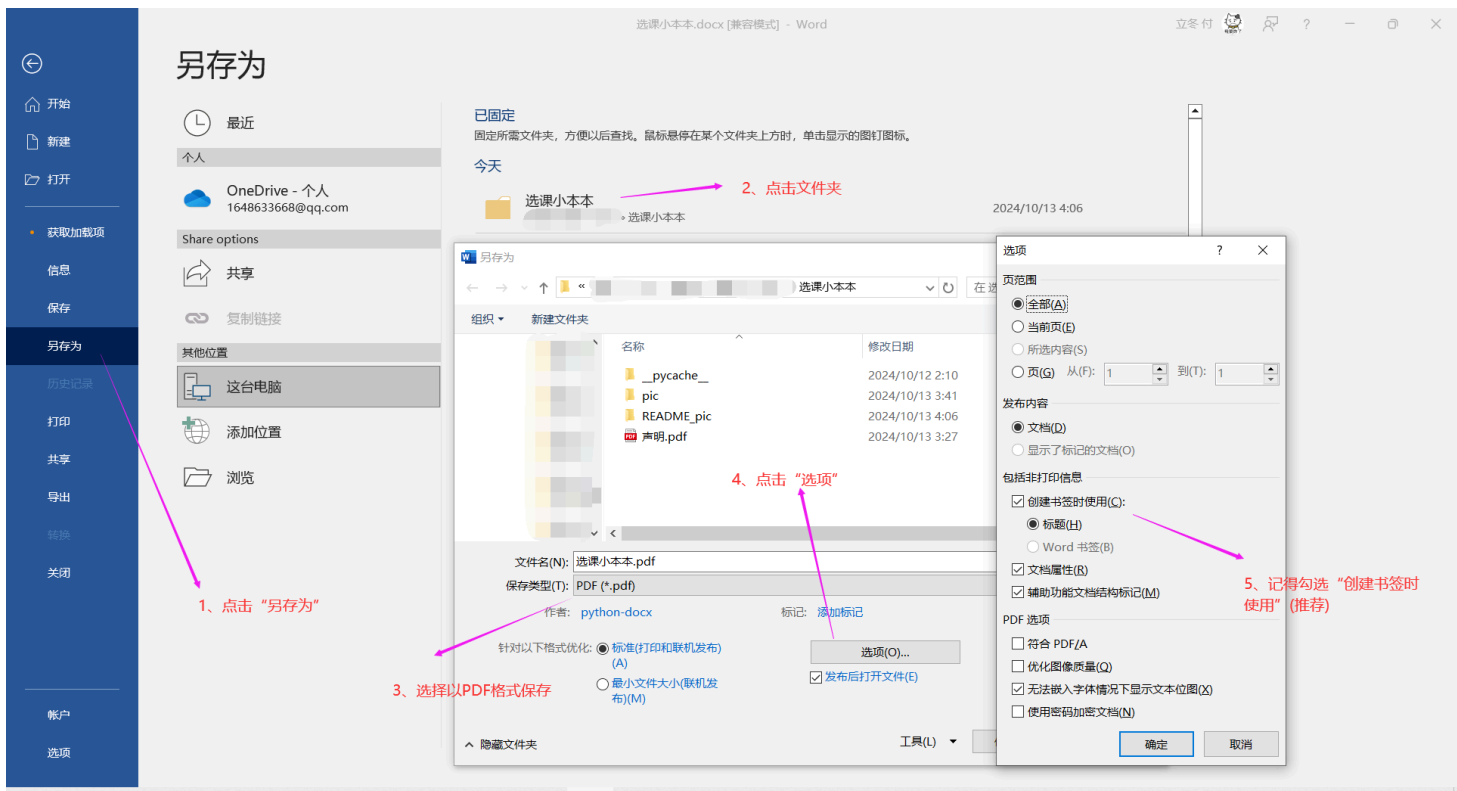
选课小本本.docx [兼容模式] - Word

立冬 付

开始
新建
打开
获取加载项
信息
保存
另存为
历史记录
打印
共享
导出
转换
关闭
帐户
选项

另存为

最近
个人
OneDrive - 个人
1648633668@qq.com
Share options
共享
复制链接
其他位置
这台电脑
添加位置
浏览

已固定
固定所需文件夹，方便以后查找。鼠标悬停在某个文件夹上方时，单击显示的图钉图标。
今天
选课小本本
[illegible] › 选课小本本
2024/10/13 4:06

2、点击文件夹

另存为
« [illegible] 选课小本本
在
组织 ▾
新建文件夹

| 名称 | 修改日期 |
|---|---|
| __pycache__ | 2024/10/12 2:10 |
| pic | 2024/10/13 3:41 |
| README_pic | 2024/10/13 4:06 |
| 声明.pdf | 2024/10/13 3:27 |

文件名(N): 选课小本本.pdf
保存类型(T): PDF (*.pdf)
作者: python-docx
标记: 添加标记
针对以下格式优化: 标准(打印和联机发布)(A)
最小文件大小(联机发布)(M)
选项(O)...
发布后打开文件(E)
隐藏文件夹
工具(L) ▾

4、点击“选项”
1、点击“另存为”
3、选择以PDF格式保存

选项
?
页范围
全部(A)
当前页(E)
所选内容(S)
页(G) 从(F): 1 到(T): 1
发布内容
文档(D)
显示了标记的文档(O)
包括非打印信息
创建书签时使用(C):
标题(H)
Word 书签(B)
文档属性(R)
辅助功能文档结构标记(M)
PDF 选项
符合 PDF/A
优化图像质量(Q)
无法嵌入字体情况下显示文本位图(X)
使用密码加密文档(N)
确定
取消

5、记得勾选“创建书签时使用”(推荐)